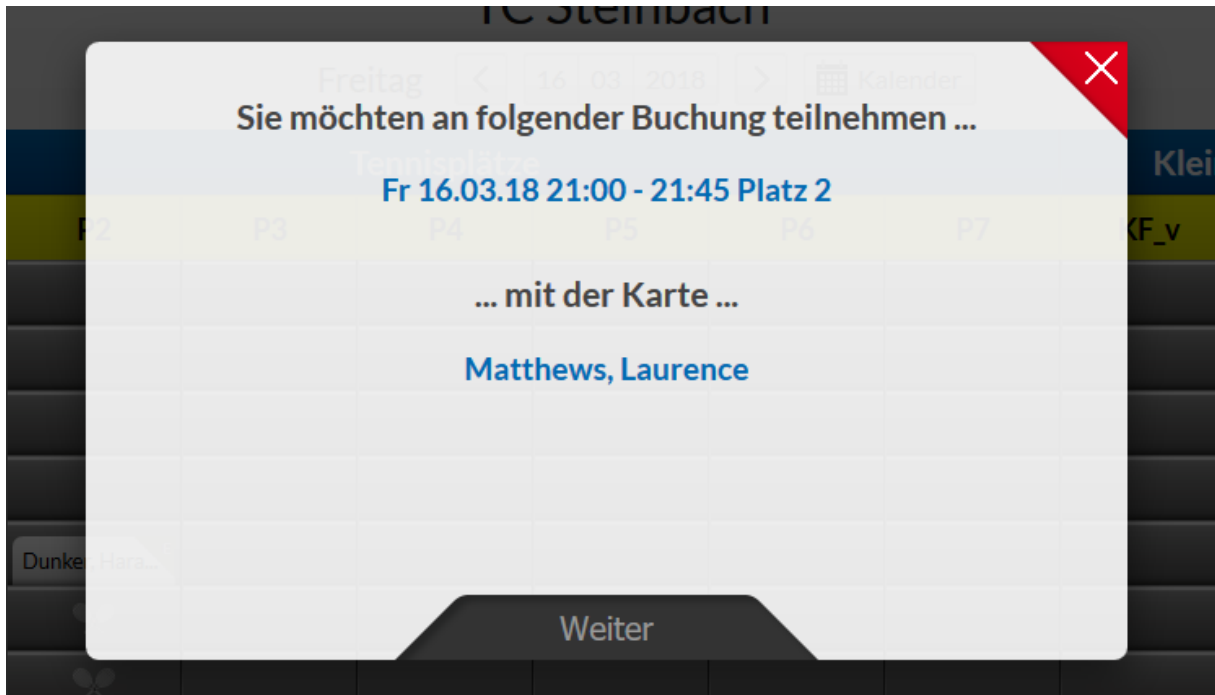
TC Steinbach

Freitag 16 03 2018 Kalender

Sie möchten an folgender Buchung teilnehmen ...

Tennisplätze

Klei

Fr 16.03.18 21:00 - 21:45 Platz 2

P2 P3 P4 P5 P6 P7 KF_v

... mit der Karte ...

Matthews, Laurence

Dunker, Hara...

Weiter